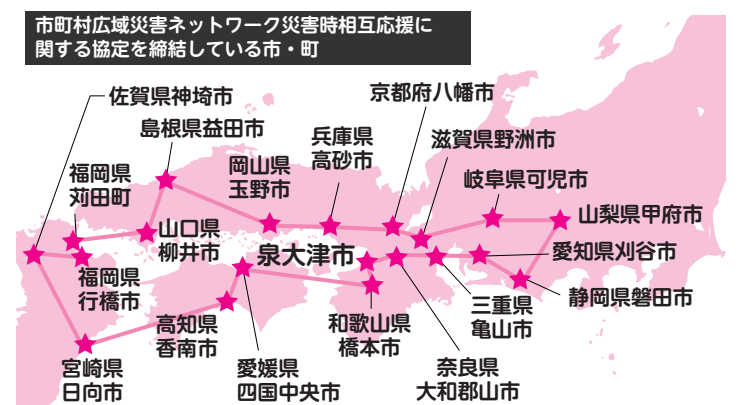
市町村広域災害ネットワーク災害時相互応援に関する協定を締結している市・町

佐賀県神埼市

島根県益田市

京都府八幡市

福岡県苅田町

兵庫県高砂市

滋賀県野洲市

岡山県玉野市

岐阜県可児市

山口県柳井市

山梨県甲府市

泉大津市

愛知県刈谷市

福岡県行橋市

静岡県磐田市

三重県亀山市

高知県香南市

和歌山県橋本市

宮崎県日向市

愛媛県四国中央市

奈良県大和郡山市